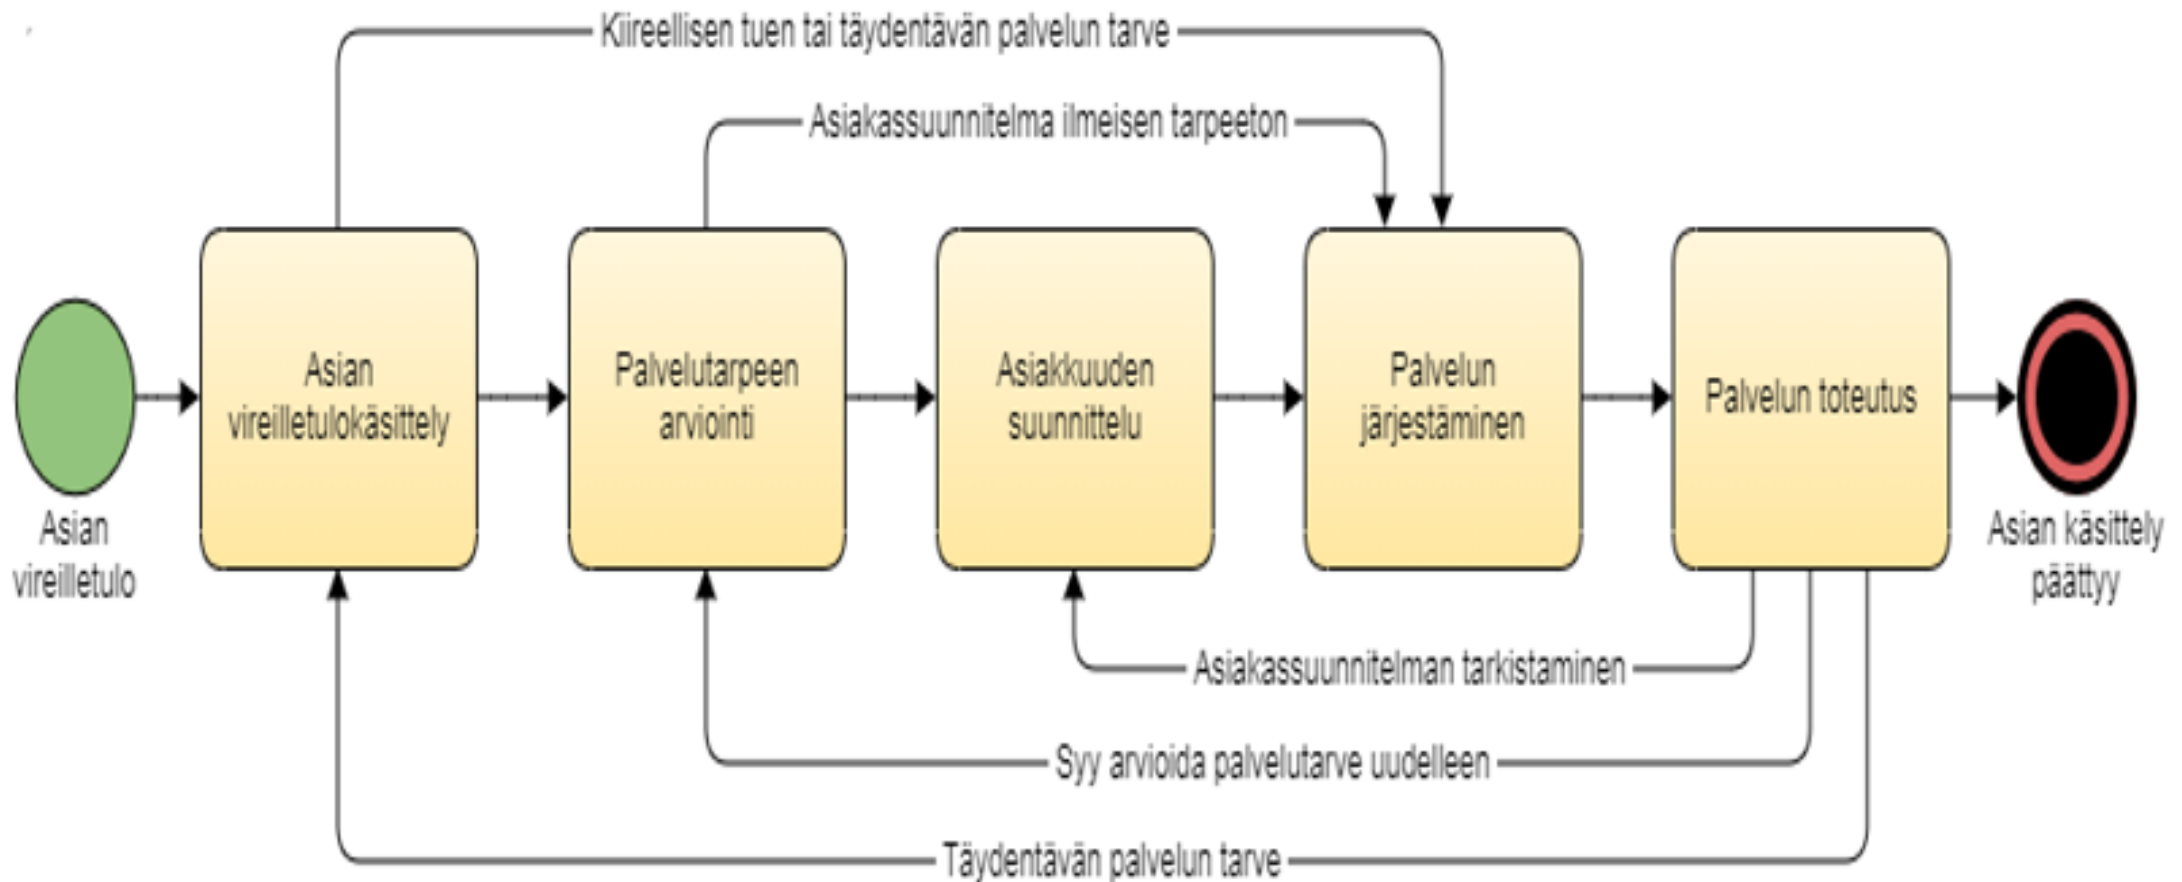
Kiireellisen tuen tai täydentävän palvelun tarve

Asiakassuunnitelma ilmeisen tarpeeton

Asian vireilletulo

Asian vireilletulokäsittely

Palvelutarpeen arviointi

Asiakkuuden suunnittelu

Palvelun järjestäminen

Palvelun toteutus

Asian käsittely päättyy

Asiakassuunnitelman tarkistaminen

Syy arvioida palvelutarve uudelleen

Täydentävän palvelun tarve